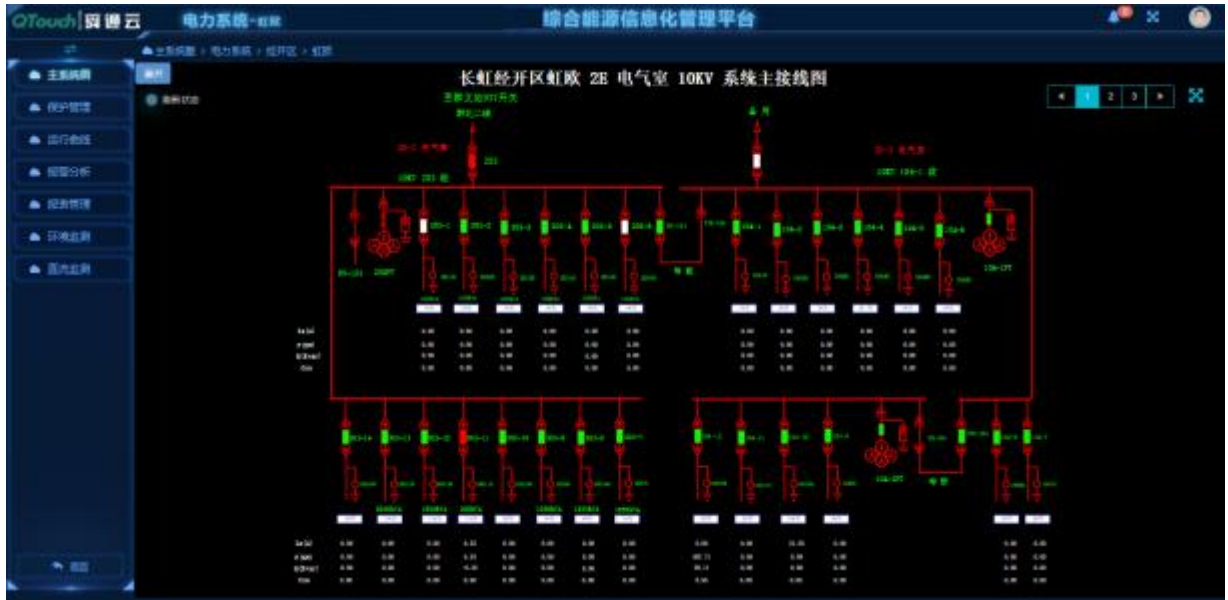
QTouch|簇通云 电力系统-虹欧 综合能源信息化管理平台

主系统图 > 电力系统 > 经开区 > 虹欧

主系统图
保护管理
运行曲线
报警分析
报表管理
环境监测
面流监测

返回

长虹经开区虹欧 2E 电气室 10KV 系统主接线图

1 2 3

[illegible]

201

1#主 变

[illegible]

Ia(A)
Ib(A)
P(kW)
Q(kVar)
Cos

0.00 0.00 0.00 0.00 0.00 0.00 0.00 0.00

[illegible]

1OA-1PT

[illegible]